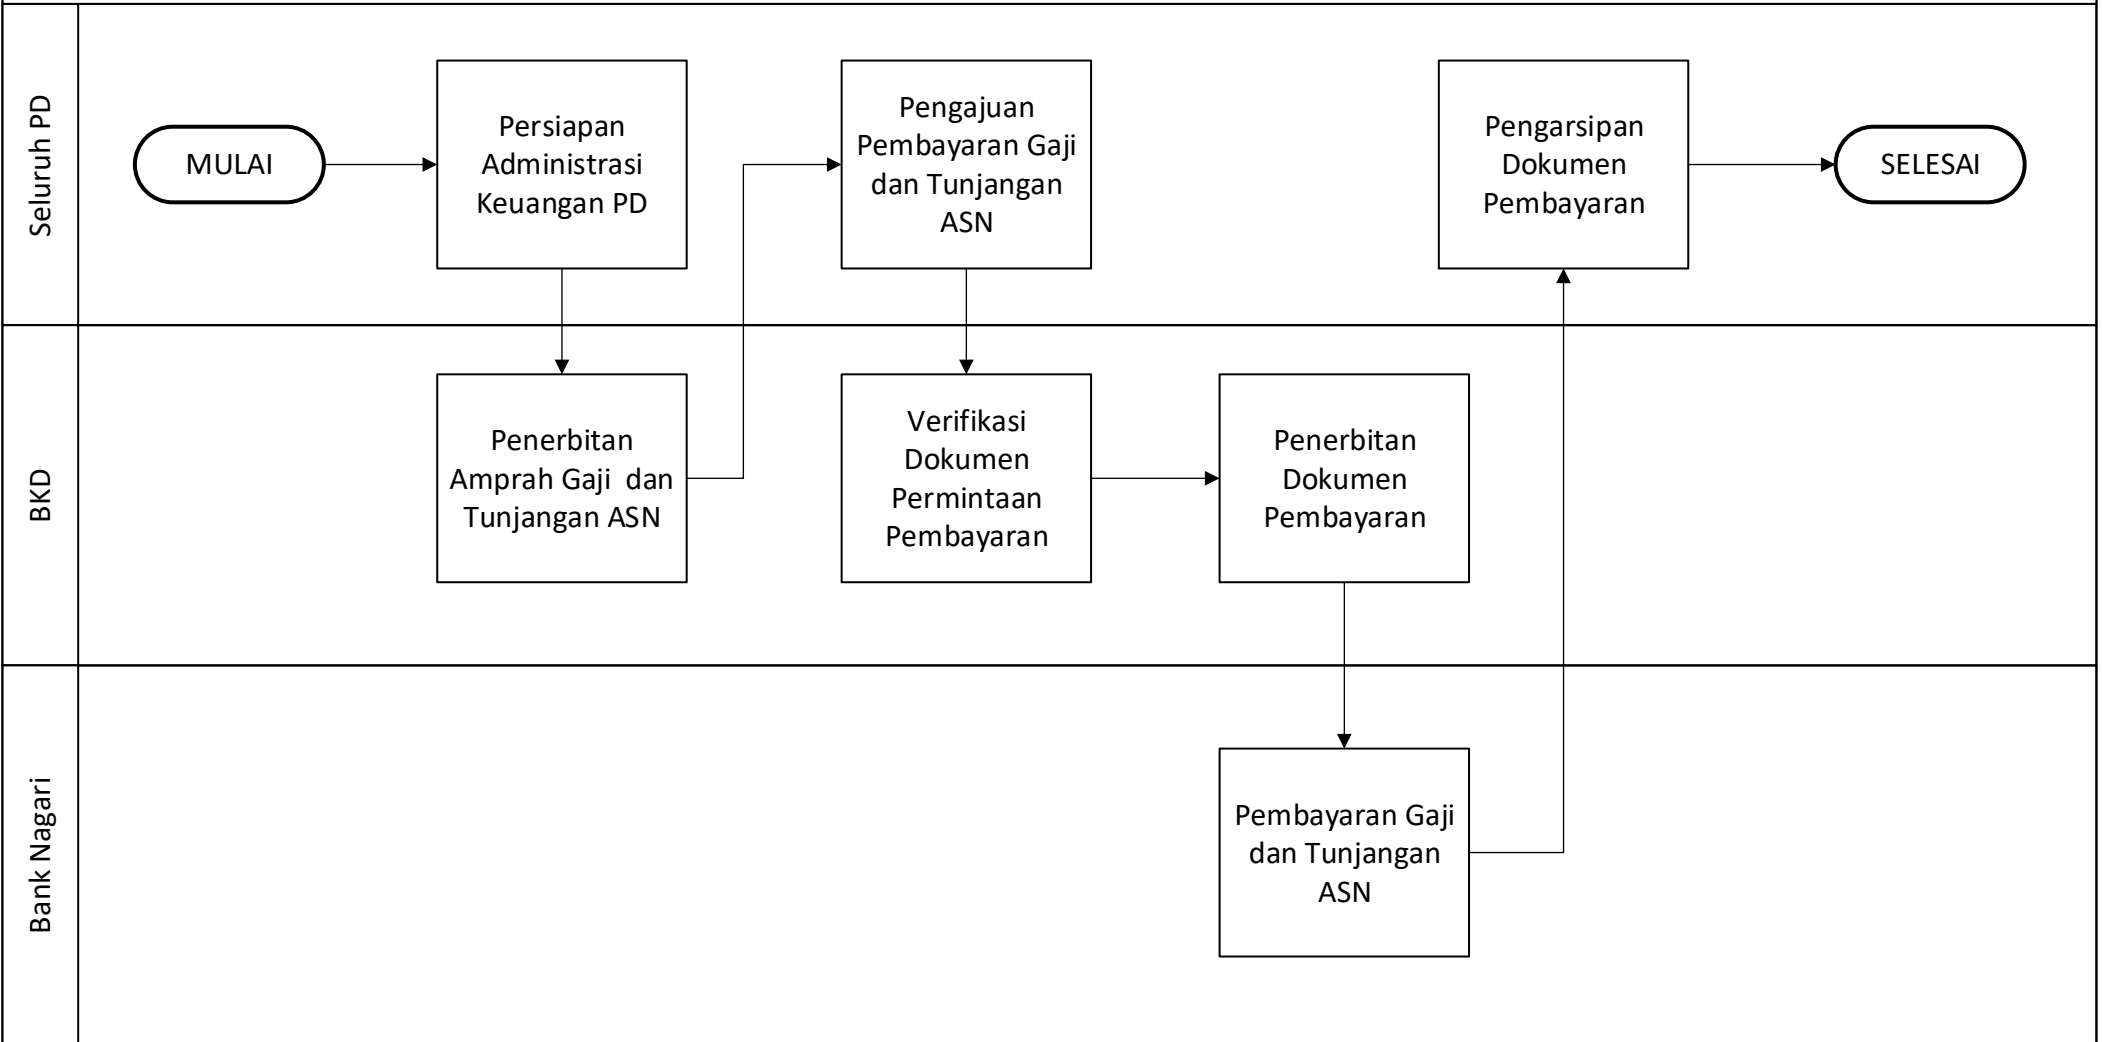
Seluruh PD

MULAI

Persiapan Administrasi Keuangan PD

Pengajuan Pembayaran Gaji dan Tunjangan ASN

Pengarsipan Dokumen Pembayaran

SELESAI

BKD

Penerbitan Amprah Gaji dan Tunjangan ASN

Verifikasi Dokumen Permintaan Pembayaran

Penerbitan Dokumen Pembayaran

Bank Nagari

Pembayaran Gaji dan Tunjangan ASN